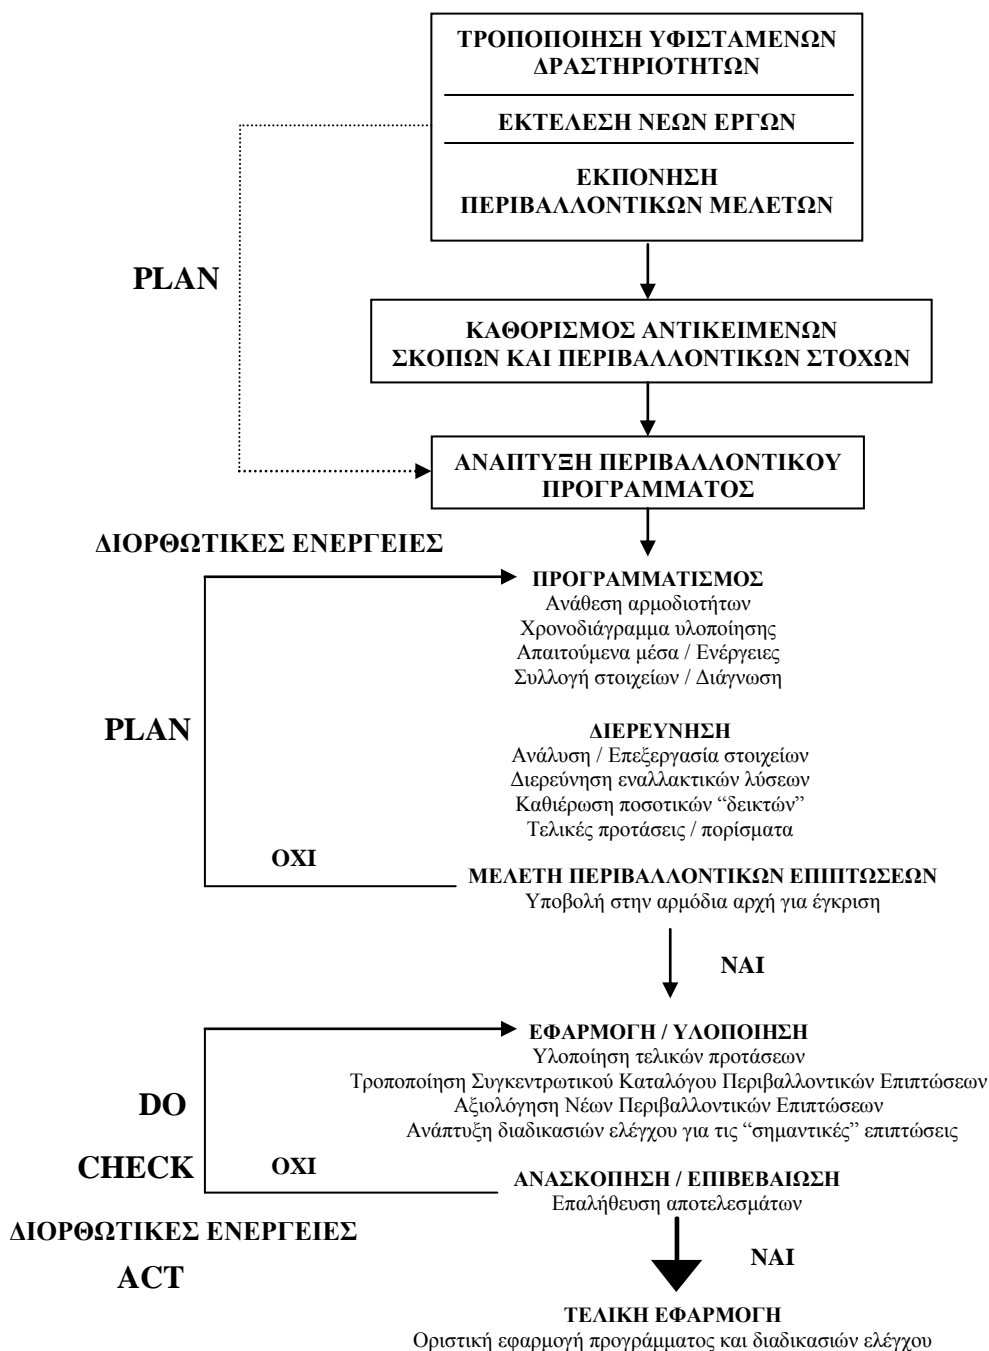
ΤΡΟΠΟΠΟΙΗΣΗ ΥΦΙΣΤΑΜΕΝΩΝ ΔΡΑΣΤΗΡΙΟΤΗΤΩΝ

ΕΚΤΕΛΕΣΗ ΝΕΩΝ ΕΡΓΩΝ

ΕΚΠΟΝΗΣΗ ΠΕΡΙΒΑΛΛΟΝΤΙΚΩΝ ΜΕΛΕΤΩΝ

PLAN

ΚΑΘΟΡΙΣΜΟΣ ΑΝΤΙΚΕΙΜΕΝΩΝ ΣΚΟΠΩΝ ΚΑΙ ΠΕΡΙΒΑΛΛΟΝΤΙΚΩΝ ΣΤΟΧΩΝ

ΑΝΑΠΤΥΞΗ ΠΕΡΙΒΑΛΛΟΝΤΙΚΟΥ ΠΡΟΓΡΑΜΜΑΤΟΣ

ΔΙΟΡΘΩΤΙΚΕΣ ΕΝΕΡΓΕΙΕΣ

ΠΡΟΓΡΑΜΜΑΤΙΣΜΟΣ
Ανάθεση αρμοδιοτήτων
Χρονοδιάγραμμα υλοποίησης
Απαιτούμενα μέσα / Ενέργειες
Συλλογή στοιχείων / Διάγνωση

PLAN

ΔΙΕΡΕΥΝΗΣΗ
Ανάλυση / Επεξεργασία στοιχείων
Διερεύνηση εναλλακτικών λύσεων
Καθιέρωση ποσοτικών "δεικτών"
Τελικές προτάσεις / πορίσματα

ΟΧΙ

ΜΕΛΕΤΗ ΠΕΡΙΒΑΛΛΟΝΤΙΚΩΝ ΕΠΙΠΤΩΣΕΩΝ
Υποβολή στην αρμόδια αρχή για έγκριση

ΝΑΙ

ΕΦΑΡΜΟΓΗ / ΥΛΟΠΟΙΗΣΗ
Υλοποίηση τελικών προτάσεων
Τροποποίηση Συγκεντρωτικού Καταλόγου Περιβαλλοντικών Επιπτώσεων
Αξιολόγηση Νέων Περιβαλλοντικών Επιπτώσεων
Ανάπτυξη διαδικασιών ελέγχου για τις "σημαντικές" επιπτώσεις

DO

CHECK

ΟΧΙ

ΑΝΑΣΚΟΠΗΣΗ / ΕΠΙΒΕΒΑΙΩΣΗ
Επαλήθευση αποτελεσμάτων

ΔΙΟΡΘΩΤΙΚΕΣ ΕΝΕΡΓΕΙΕΣ

ACT

ΝΑΙ

ΤΕΛΙΚΗ ΕΦΑΡΜΟΓΗ
Οριστική εφαρμογή προγράμματος και διαδικασιών ελέγχου